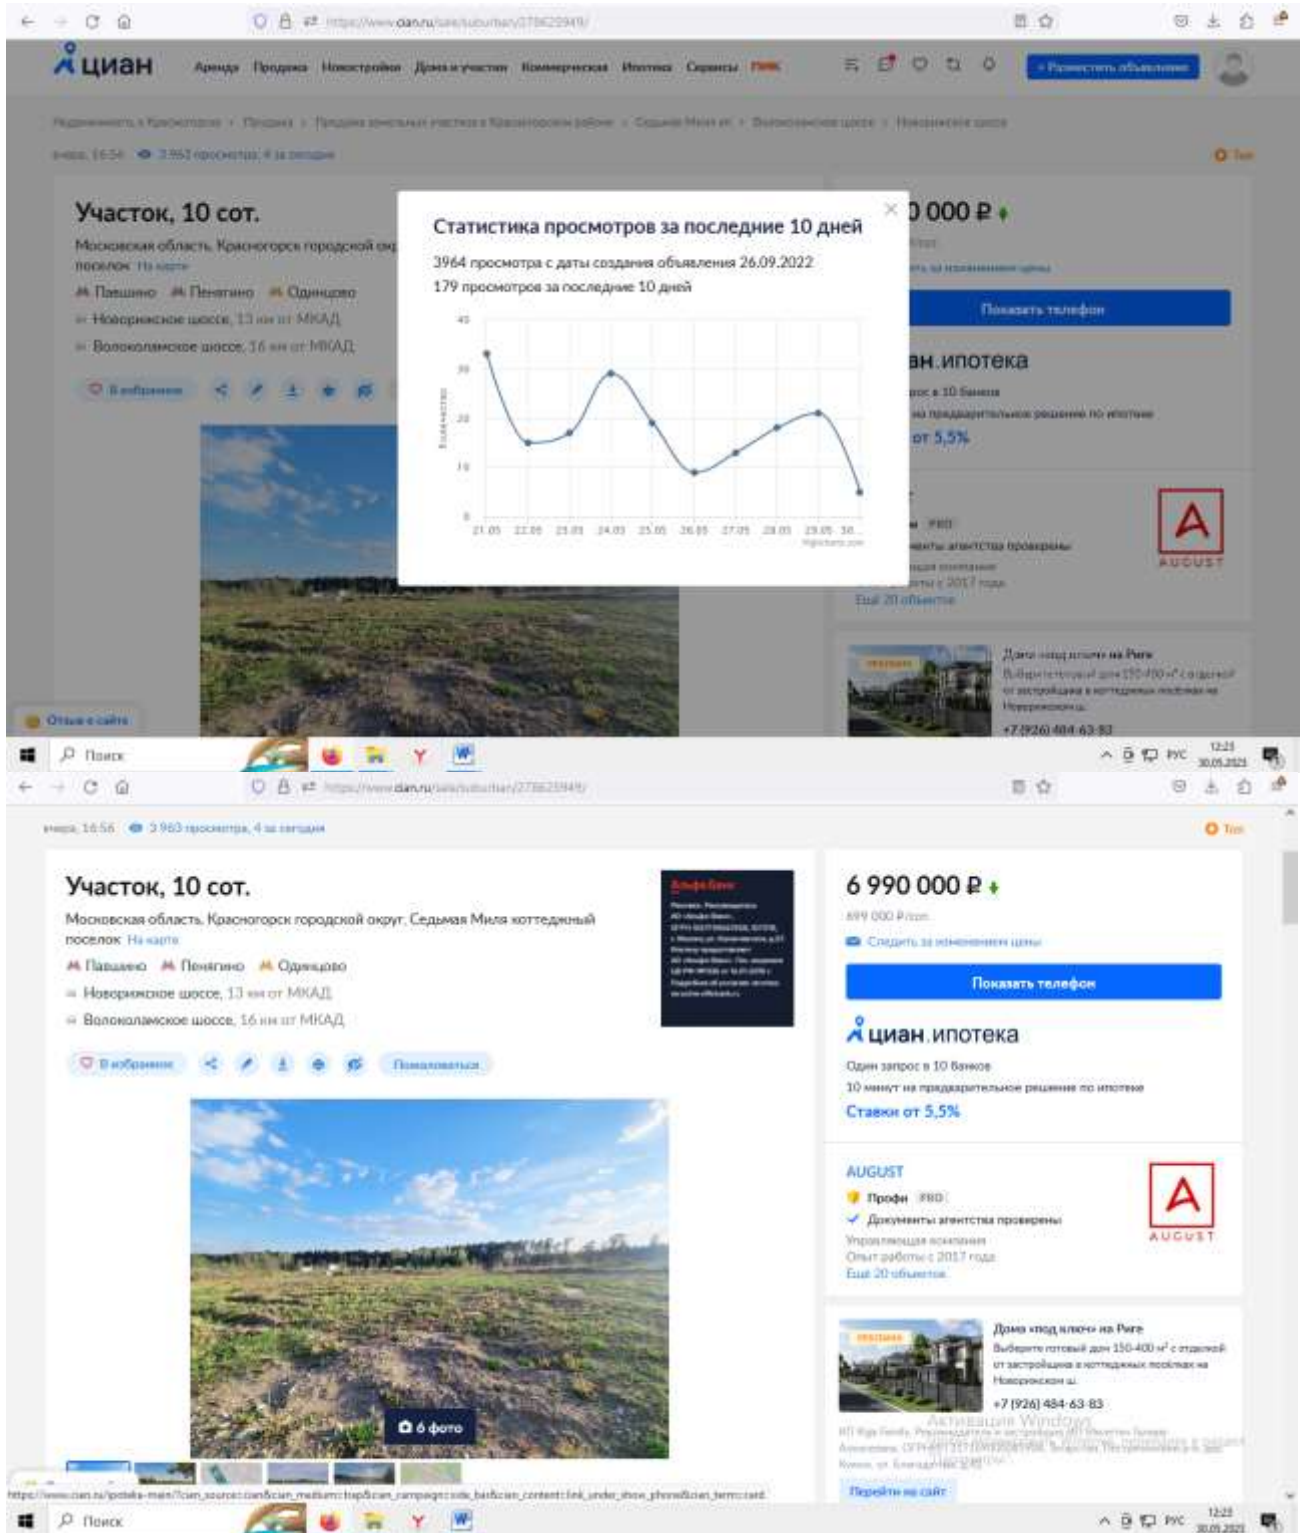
https://www.cian.ru/sale/suburban/278623949/

циан Аренда Продажа Новостройки Дома и участки Коммерческая Ипотека Сервисы

+ Разместить объявление

вчера, 16:56 3 963 просмотра, 4 за сегодня

Участок, 10 сот.

Московская область, Красногорск городской округ, Седьмая Миля коттеджный поселок На карте

Пашково Пенягино Одинцово

Новорижское шоссе, 13 км от МКАД

Волоколамское шоссе, 16 км от МКАД

В избранное

Статистика просмотров за последние 10 дней

3964 просмотра с даты создания объявления 26.09.2022

179 просмотров за последние 10 дней

40
30
20
10
0

Количество

21.05 22.05 23.05 24.05 25.05 26.05 27.05 28.05 29.05 30...

Highcharts.com

Показать телефон

циан.ипотека

Отзыв о сайте

Поиск

РУС 12:23 30.05.2023

вчера, 16:56 3 963 просмотра, 4 за сегодня

Участок, 10 сот.

Московская область, Красногорск городской округ, Седьмая Миля коттеджный поселок На карте

Пашково Пенягино Одинцово

Новорижское шоссе, 13 км от МКАД

Волоколамское шоссе, 16 км от МКАД

В избранное Пожаловаться

6 фото

6 990 000 ₽

699 000 ₽/сот.

Следить за изменением цены

Показать телефон

циан.ипотека

Один запрос в 10 банков

10 минут на предварительное решение по ипотеке

Ставки от 5,5%

AUGUST

Профи PRO

Документы агентства проверены

Управляющая компания

Опыт работы с 2017 года

Ещё 20 объектов

AUGUST

Дома «под ключ» на Риге

Выберите готовый дом 150-400 м² с отделкой от застройщика в коттеджных поселках на Новорижском ш.

+7 (926) 484-63-83

Активация Windows

Перейти на сайт

Поиск

РУС 12:23 30.05.2023